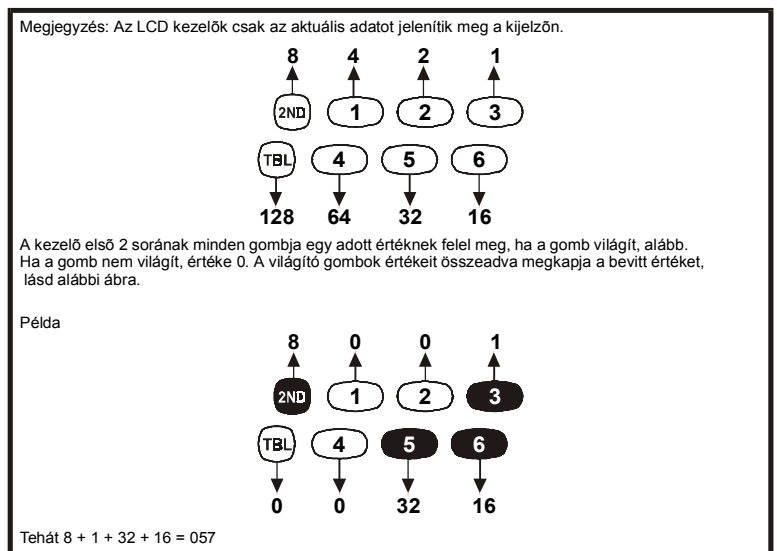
Megjegyzés: Az LCD kezelõk csak az aktuális adatot jelenítik meg a kijelzõn.

8 4 2 1

2ND 1 2 3

TBL 4 5 6

128 64 32 16

A kezelõ elsõ 2 sorának minden gombja egy adott értéknek felel meg, ha a gomb világít, alább. Ha a gomb nem világít, értéke 0. A világító gombok értékeit összeadva megkapja a bevitt értéket, lásd alábbi ábra.

Példa

8 0 0 1

2ND 1 2 3

TBL 4 5 6

0 0 32 16

Tehát 8 + 1 + 32 + 16 = 057